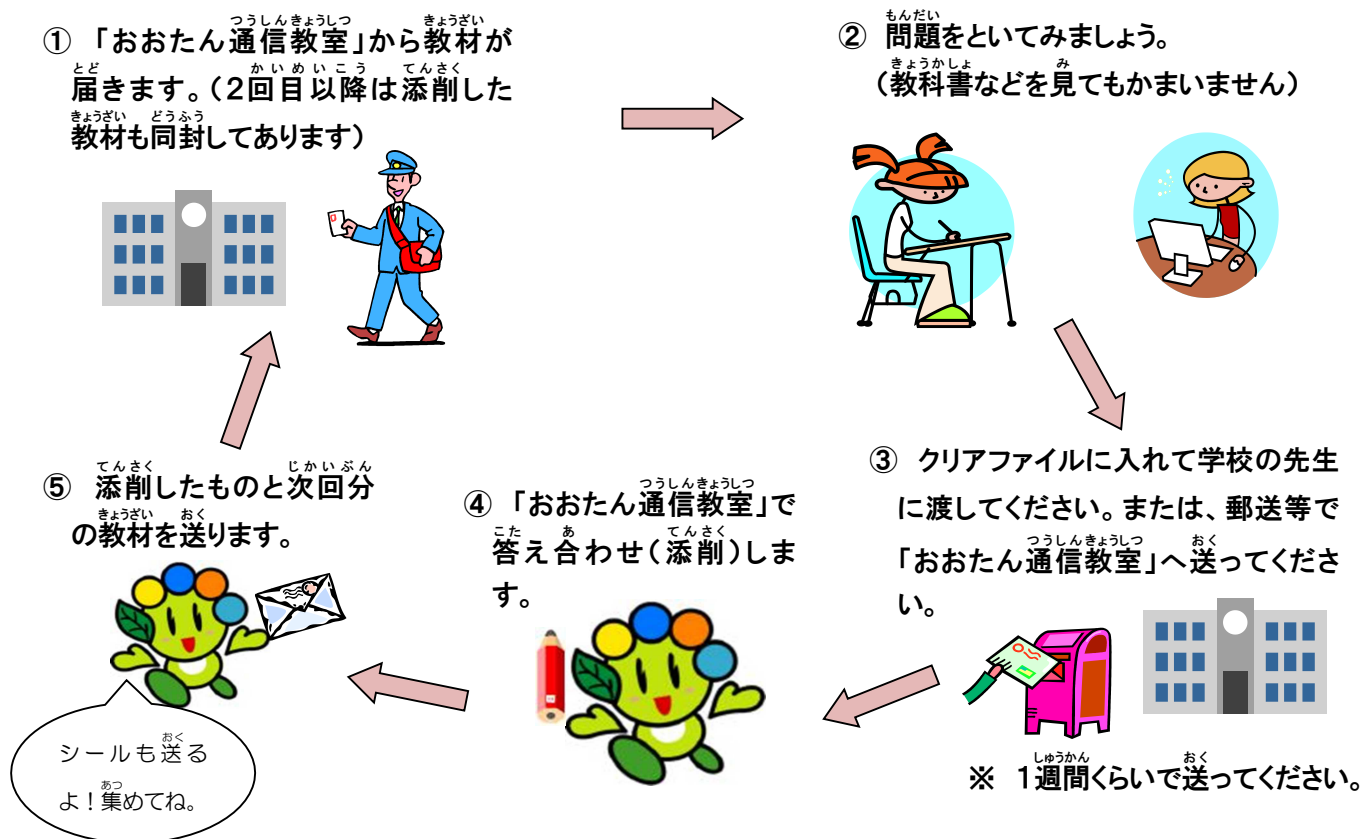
① 「おおたん通信教室」から教材が届きます。（2回目以降は添削した教材も同封してあります）

② 問題をといてみましょう。（教科書などを見てもかまいません）

③ クリアファイルに入れて学校の先生に渡してください。または、郵送等で「おおたん通信教室」へ送ってください。

※ 1週間くらいで送ってください。

④ 「おおたん通信教室」で答え合わせ（添削）します。

⑤ 添削したものと次回分の教材を送ります。

シールも送るよ！集めてね。